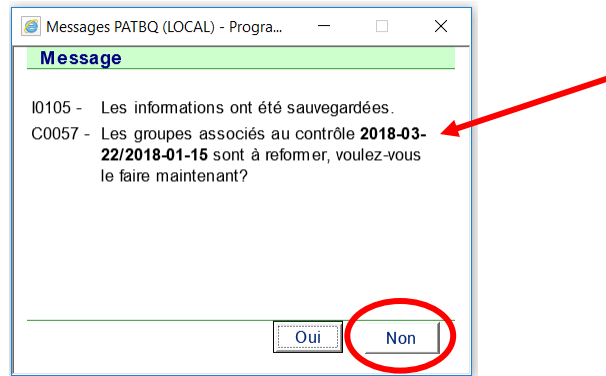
Messages PATBQ (LOCAL) - Progra...

Message

I0105 - Les informations ont été sauvegardées.

C0057 - Les groupes associés au contrôle **2018-03-22/2018-01-15** sont à reformer, voulez-vous le faire maintenant?

Oui

Non